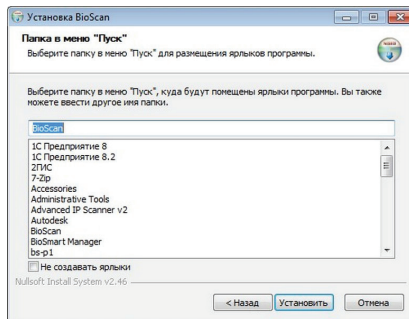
Установка BioScan

Папка в меню "Пуск"

Выберите папку в меню "Пуск" для размещения ярлыков программы.

Выберите папку в меню "Пуск", куда будут помещены ярлыки программы. Вы также можете ввести другое имя папки.

BioScan

1С Предприятие 8
1С Предприятие 8.2
2ГИС
7-Zip
Accessories
Administrative Tools
Advanced IP Scanner v2
Autodesk
BioScan
BioSmart Manager
bs-p1

Не создавать ярлыки

Nullsoft Install System v2.46

< Назад
Установить
Отмена